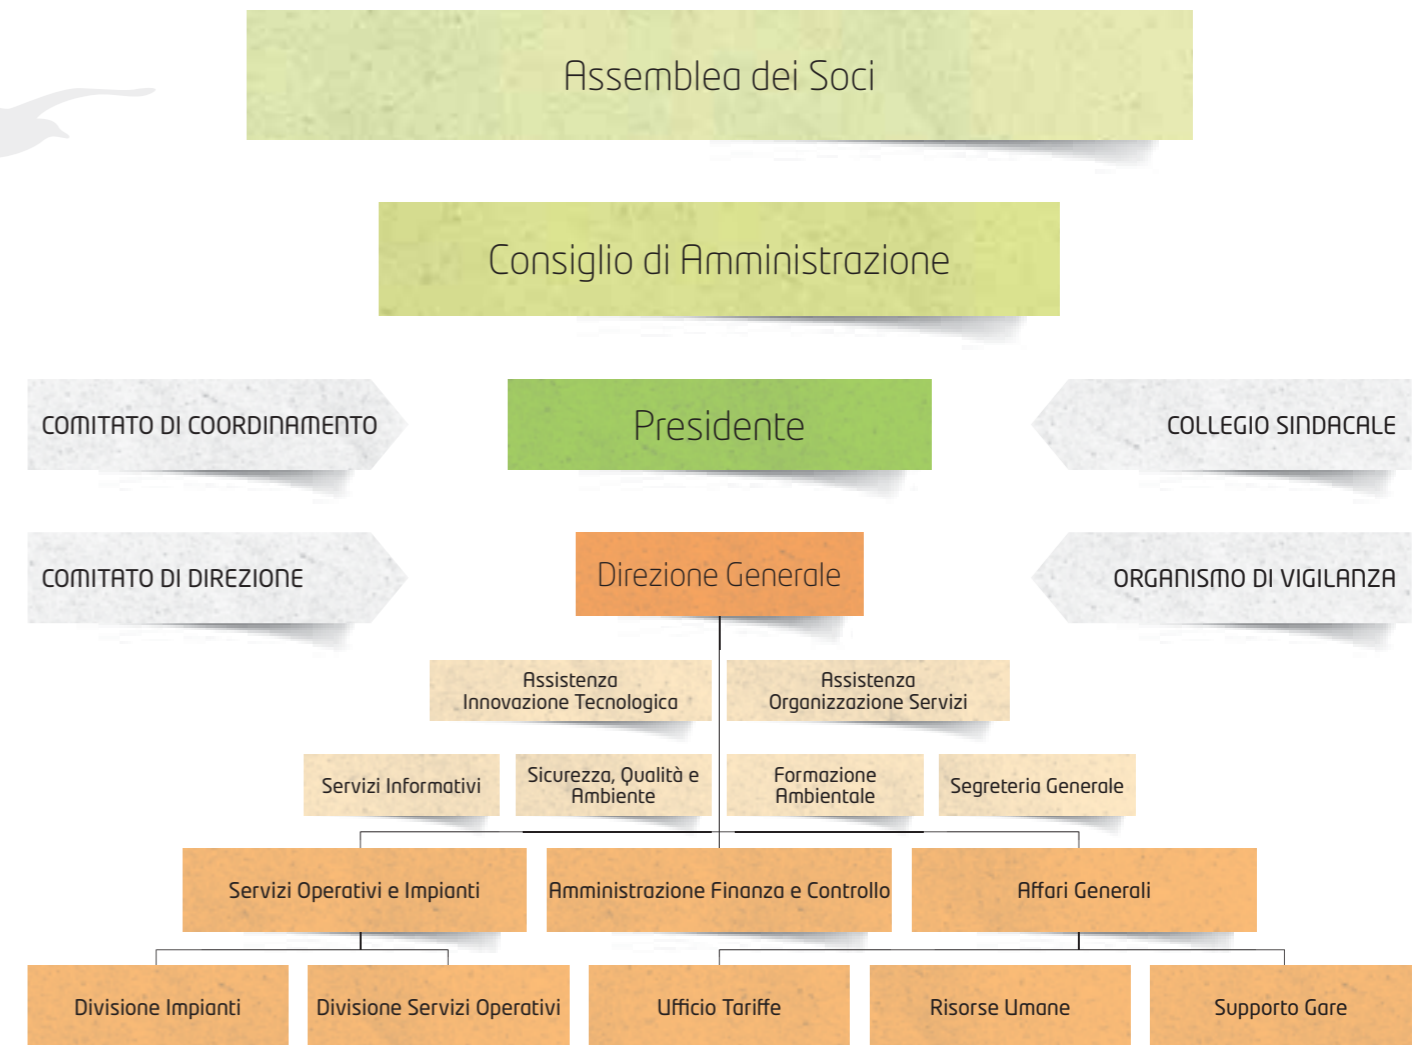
Assemblea dei Soci

Consiglio di Amministrazione

COMITATO DI COORDINAMENTO

Presidente

COLLEGIO SINDACALE

COMITATO DI DIREZIONE

Direzione Generale

ORGANISMO DI VIGILANZA

Assistenza Innovazione Tecnologica

Assistenza Organizzazione Servizi

Servizi Informativi

Sicurezza, Qualità e Ambiente

Formazione Ambientale

Segreteria Generale

Servizi Operativi e Impianti

Amministrazione Finanza e Controllo

Affari Generali

Divisione Impianti

Divisione Servizi Operativi

Ufficio Tariffe

Risorse Umane

Supporto Gare